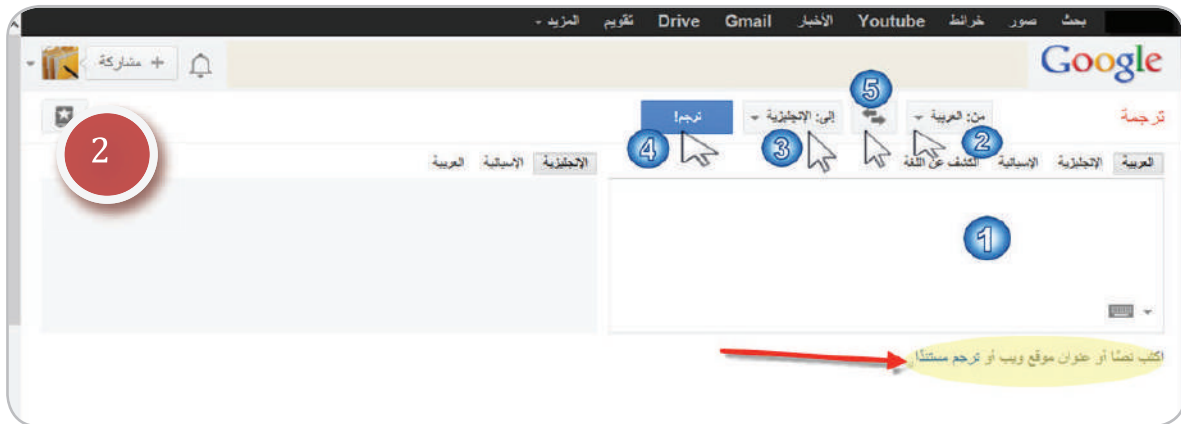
بحث صور خرائط Youtube الأخبار Gmail Drive تقويم المزيد -

Google

+ مشاركة

ترجمة

من: العربية -

إلى: الإنجليزية -

ترجم!

5

2

3

4

2

العربية الإنجليزية الإسبانية الكشف عن اللغة

الإنجليزية الإسبانية العربية

1

اكتب نصًا أو عنوان موقع ويب أو ترجم مستندًا.